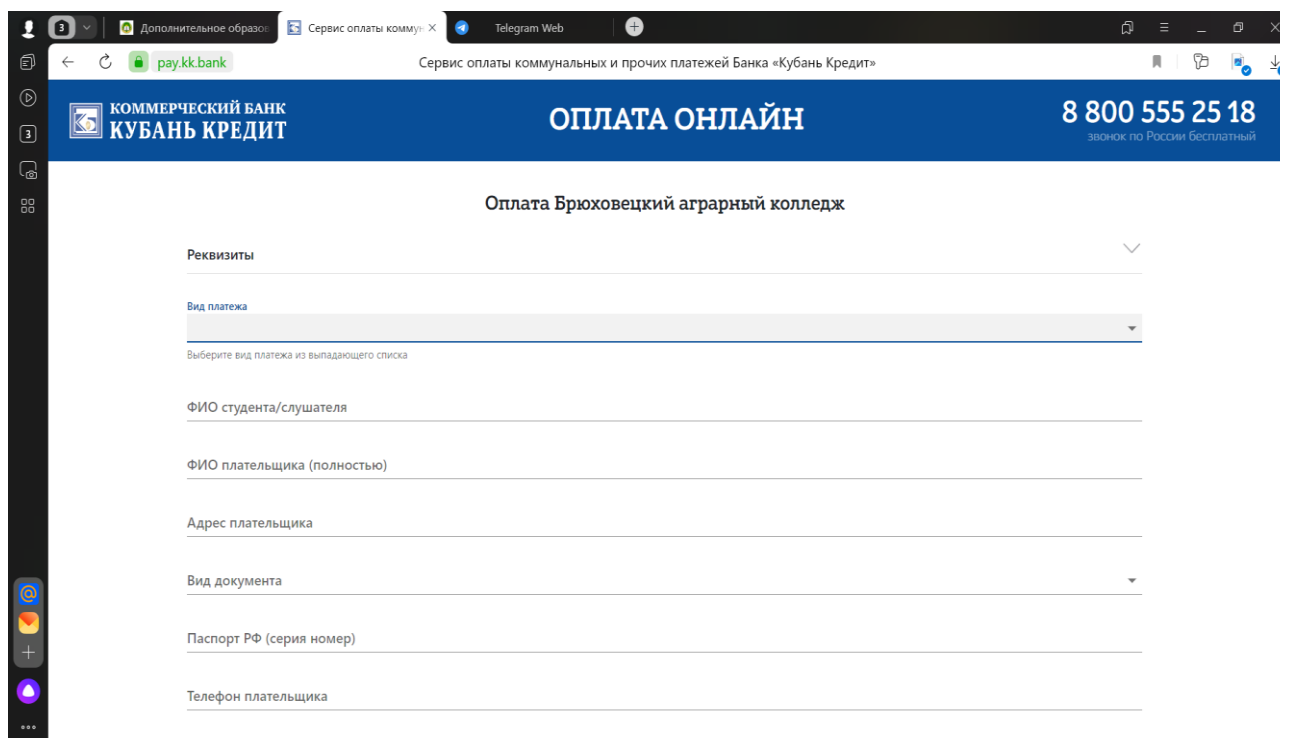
3

Дополнительное образов

Сервис оплаты коммун

Telegram Web

3

pay.kk.bank

Сервис оплаты коммунальных и прочих платежей Банка «Кубань Кредит»

КОММЕРЧЕСКИЙ БАНК
КУБАНЬ КРЕДИТ

ОПЛАТА ОНЛАЙН

8 800 555 25 18
звонок по России бесплатный

Оплата Брюховецкий аграрный колледж

Реквизиты

Вид платежа

Выберите вид платежа из выпадающего списка

ФИО студента/слушателя

ФИО плательщика (полностью)

Адрес плательщика

Вид документа

Паспорт РФ (серия номер)

Телефон плательщика